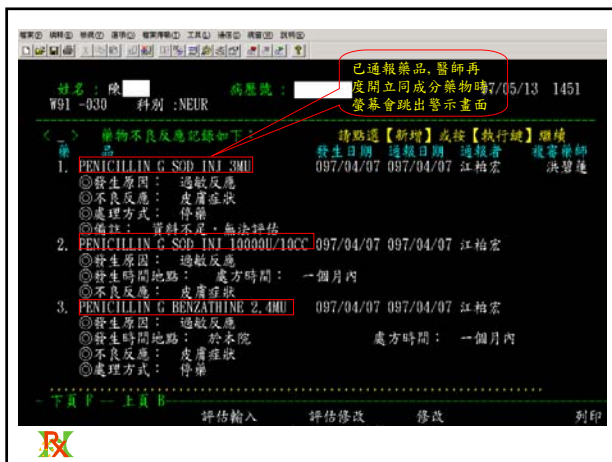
檔案(F) 編輯(E) 檢視(V) 選項(O) 檔案傳輸(T) 工具(L) 通話(C) 視窗(W) 說明(H)

已通報藥品,醫師再度開立同成分藥物時,螢幕會跳出警示畫面

姓名：陳 病歷號： 97/05/13 1451
W91 -030 科別 :NEUR

< _ > 藥物不良反應記錄如下： 請點選【新增】或按【執行鍵】繼續
藥 品 發生日期 通報日期 通報者 覆審藥師
1. PENICILLIN G SOD INJ 3MU 097/04/07 097/04/07 江柏宏 洪碧蓮
◎發生原因： 過敏反應
◎不良反應： 皮膚症狀
◎處理方式： 停藥
◎備註： 資料不足，無法評估
2. PENICILLIN G SOD INJ 10000U/10CC 097/04/07 097/04/07 江柏宏
◎發生原因： 過敏反應
◎發生時間地點： 處方時間： 一個月內
◎不良反應： 皮膚症狀
3. PENICILLIN G BENZATHINE 2.4MU 097/04/07 097/04/07 江柏宏
◎發生原因： 過敏反應
◎發生時間地點： 於本院 處方時間： 一個月內
◎不良反應： 皮膚症狀
◎處理方式： 停藥

- 下頁 F -- 上頁 B
評估輸入 評估修改 修改 列印

RX